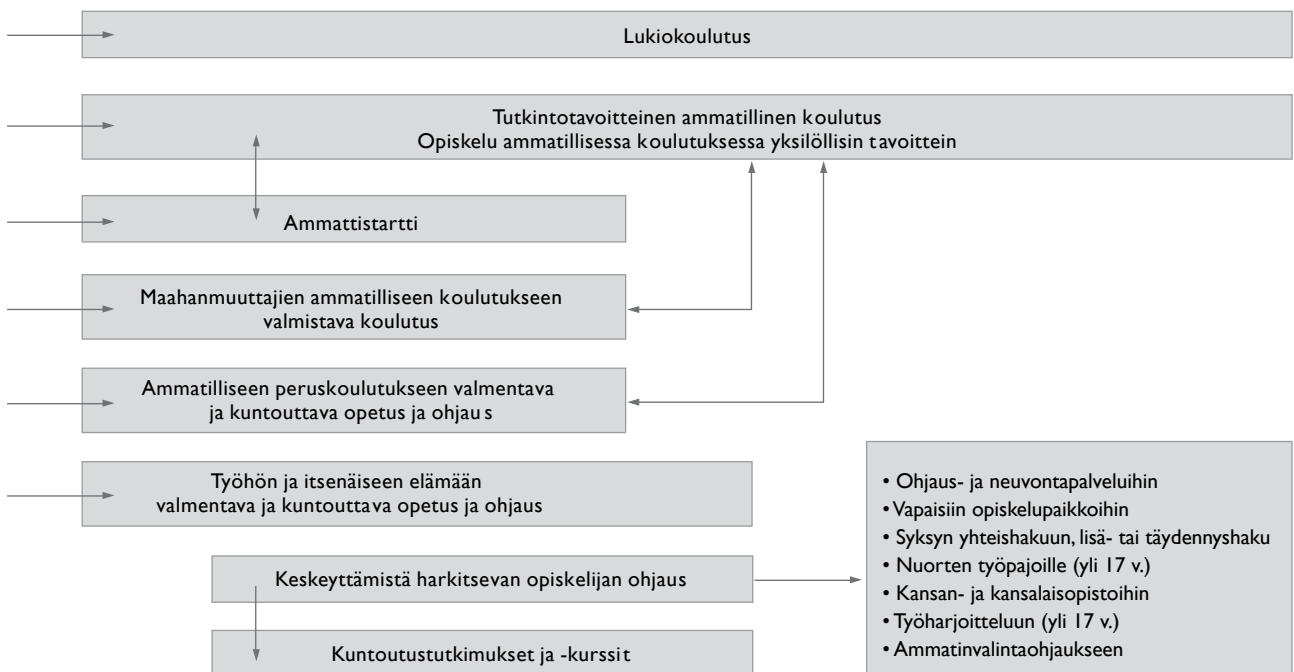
Lukiokoulutus

Tutkintotavoitteinen ammatillinen koulutus
Opiskelu ammatillisessa koulutuksessa yksilöllisin tavoittein

Ammattistartti

Maahanmuuttajien ammatilliseen koulutukseen valmistava koulutus

Ammatilliseen peruskoulutukseen valmentava ja kuntouttava opetus ja ohjaus

Työhön ja itsenäiseen elämään valmentava ja kuntouttava opetus ja ohjaus

Keskeyttämistä harkitsevan opiskelijan ohjaus

Kuntoutustutkimukset ja -kurssit

• Ohjaus- ja neuvontapalveluihin
• Vapaisiin opiskelupaikkoihin
• Syksyn yhteishakuun, lisä- tai täydennyshaku
• Nuorten työpajoille (yli 17 v.)
• Kansan- ja kansalaisopistoihin
• Työharjoitteluun (yli 17 v.)
• Ammatinvalintaohjaukseen